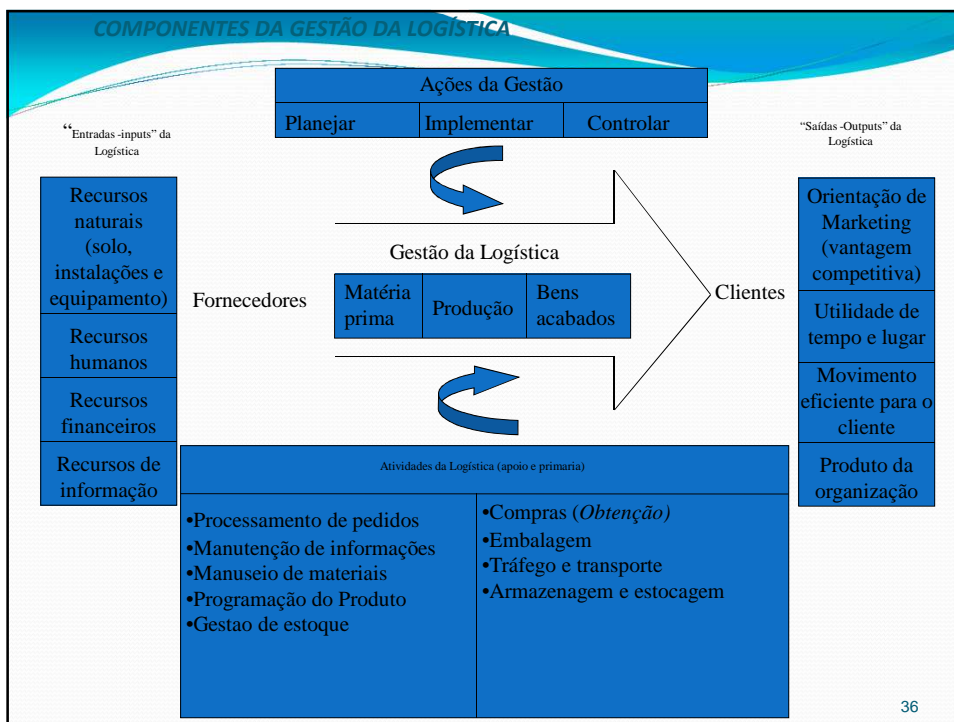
COMPONENTES DA GESTÃO DA LOGÍSTICA

| Ações da Gestão | | |
|---|---|---|
| Planejar | Implementar | Controlar |

"Entradas -inputs" da Logística

"Saídas -Outputs" da Logística

Recursos naturais (solo, instalações e equipamento)

Recursos humanos

Recursos financeiros

Recursos de informação

Fornecedores

Gestão da Logística

| Matéria prima | Produção | Bens acabados |
|---|---|---|

Clientes

Orientação de Marketing (vantagem competitiva)

Utilidade de tempo e lugar

Movimento eficiente para o cliente

Produto da organização

Atividades da Logística (apoio e primaria)

•Processamento de pedidos
•Manutenção de informações
•Manuseio de materiais
•Programação do Produto
•Gestao de estoque

•Compras (*Obtenção)*
•Embalagem
•Tráfego e transporte
•Armazenagem e estocagem

36